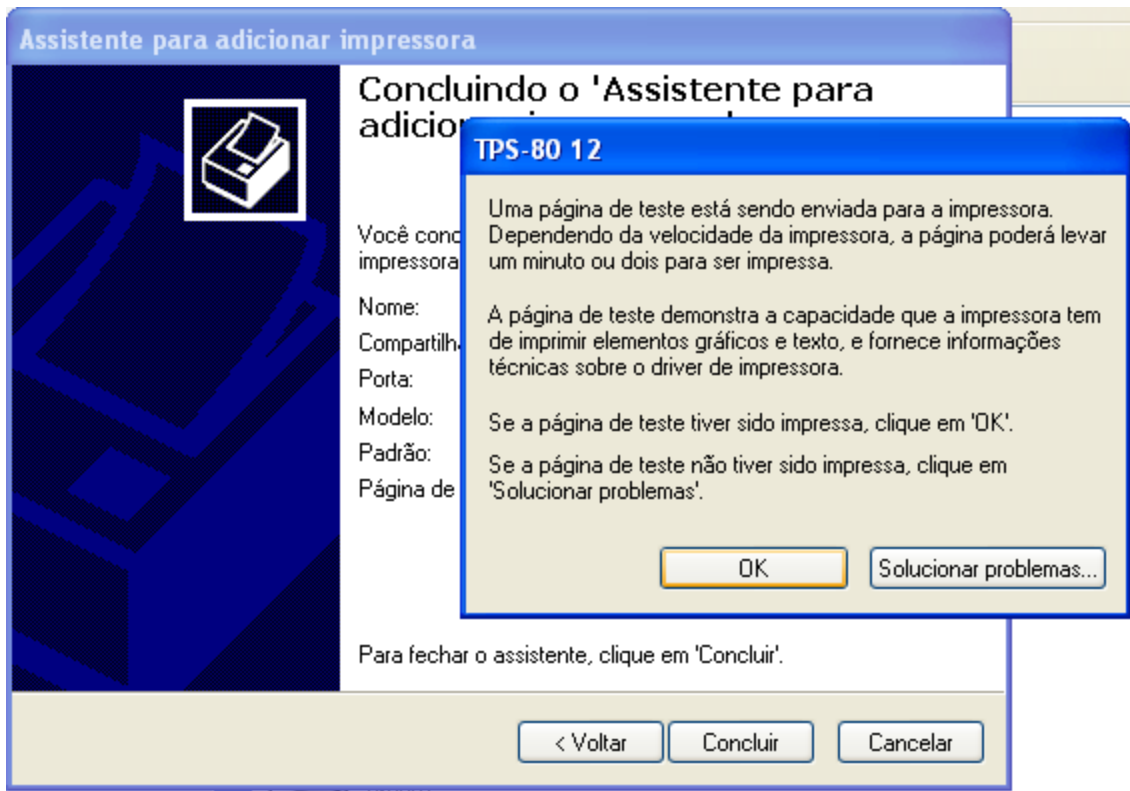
Assistente para adicionar impressora

Concluindo o 'Assistente para adicio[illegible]

Você conc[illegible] impressora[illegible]

Nome:
Compartilh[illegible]
Porta:
Modelo:
Padrão:
Página de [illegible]

Para fechar o assistente, clique em 'Concluir'.

< Voltar
Concluir
Cancelar

TPS-80 12

Uma página de teste está sendo enviada para a impressora. Dependendo da velocidade da impressora, a página poderá levar um minuto ou dois para ser impressa.

A página de teste demonstra a capacidade que a impressora tem de imprimir elementos gráficos e texto, e fornece informações técnicas sobre o driver de impressora.

Se a página de teste tiver sido impressa, clique em 'OK'.

Se a página de teste não tiver sido impressa, clique em 'Solucionar problemas'.

OK
Solucionar problemas...